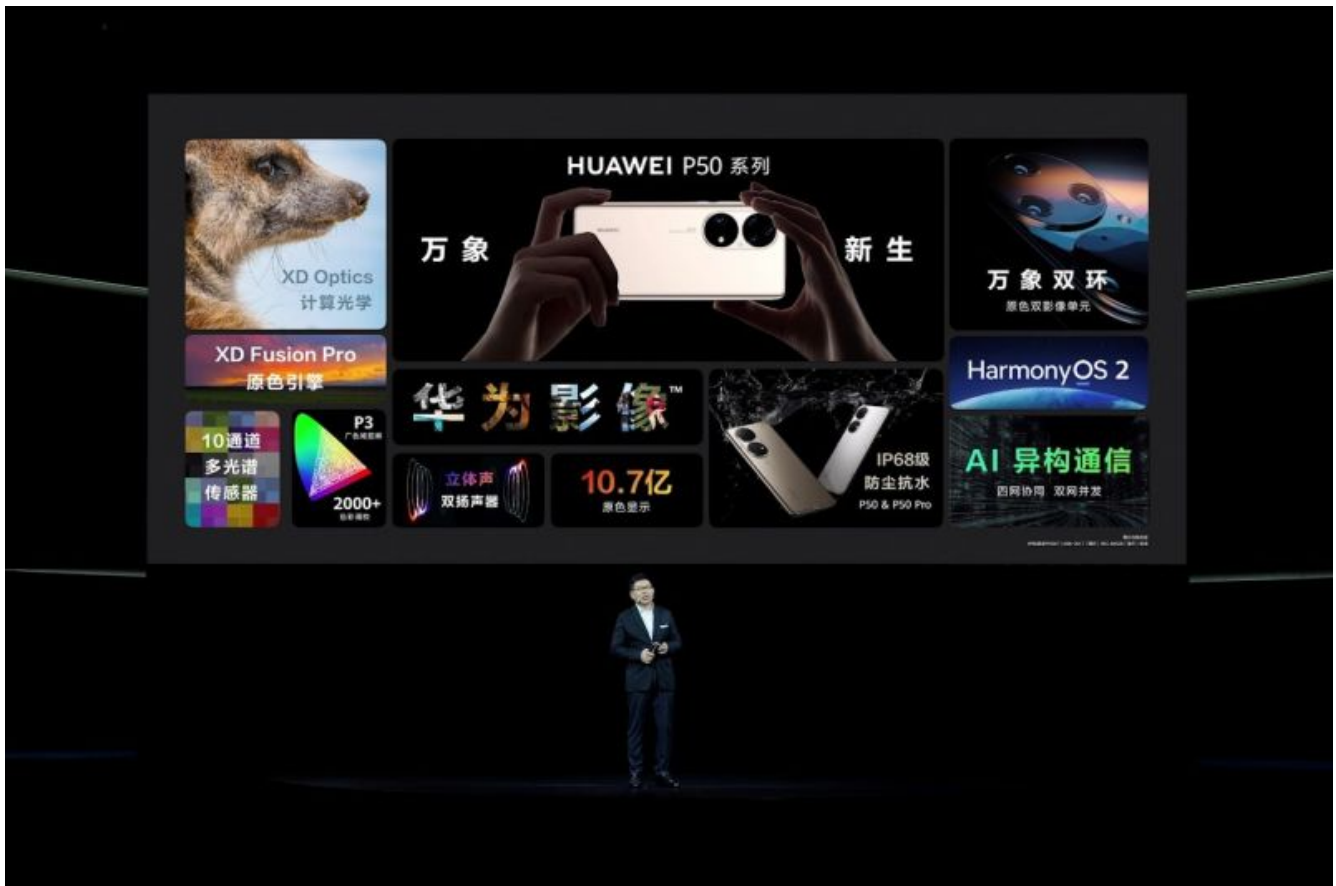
XD Optics
计算光学

HUAWEI P50 系列

万象 新生

万象双环
原色双影像单元

XD Fusion Pro
原色引擎

HarmonyOS 2

10通道
多光谱
传感器

P3
广色域影响

2000+
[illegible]

华为影像™

立体声
双扬声器

10.7亿
原色显示

IP68级
防尘抗水
P50 & P50 Pro

AI 异构通信
四网协同 双网并发

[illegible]